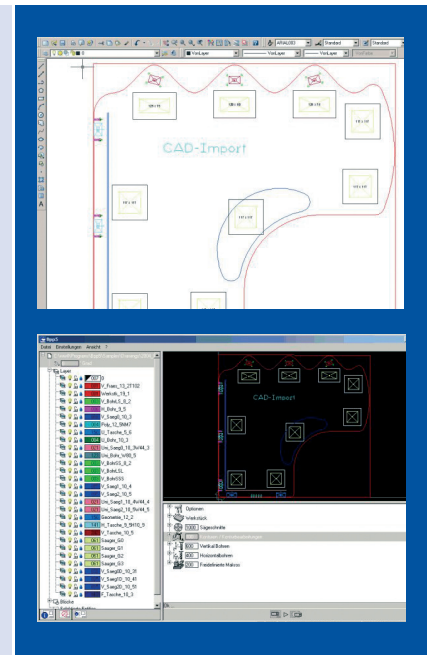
ARIAL003
Standard
Standard
VonLayer
VonLayer
VonLayer

CAD-Import

Datei Einstellungen Ansicht ?

Layer
0
V_Frais_12_2T102
Werkstk_10_1
V_BohrLS_6_2
H_Bohr_5_5
V_Saeg6_10_3
Pckz_12_5NM7
U_Tasche_5_5
U_Bohr_10_3
Uni_Saeg3_10_8ivW4_3
Uni_Bohr_W80_5
V_BohrSS_6_2
V_BohrLSL
V_BohrSSS
V_Saeg1_10_4
V_Saeg2_10_5
Uni_Saeg2_10_8ivW4_4
Uni_Saeg3_10_8ivW4_5
Geometrie_12_3
H_Tasche_5_5H10_9
V_Tasche_10_5
Saegen_G0
Saegen_G1
Saegen_G2
Saegen_G3
V_Saeg00_10_01
V_Saeg00_10_02
V_Saeg20_10_51
F_Tasche_10_3
Blöcke

CAD-Import

Optionen
Werkstück
Sägeschnitte
Konturen / Formatbearbeitungen
Vertikal Bohren
Horizontalbohren
Freidefinierte Makros